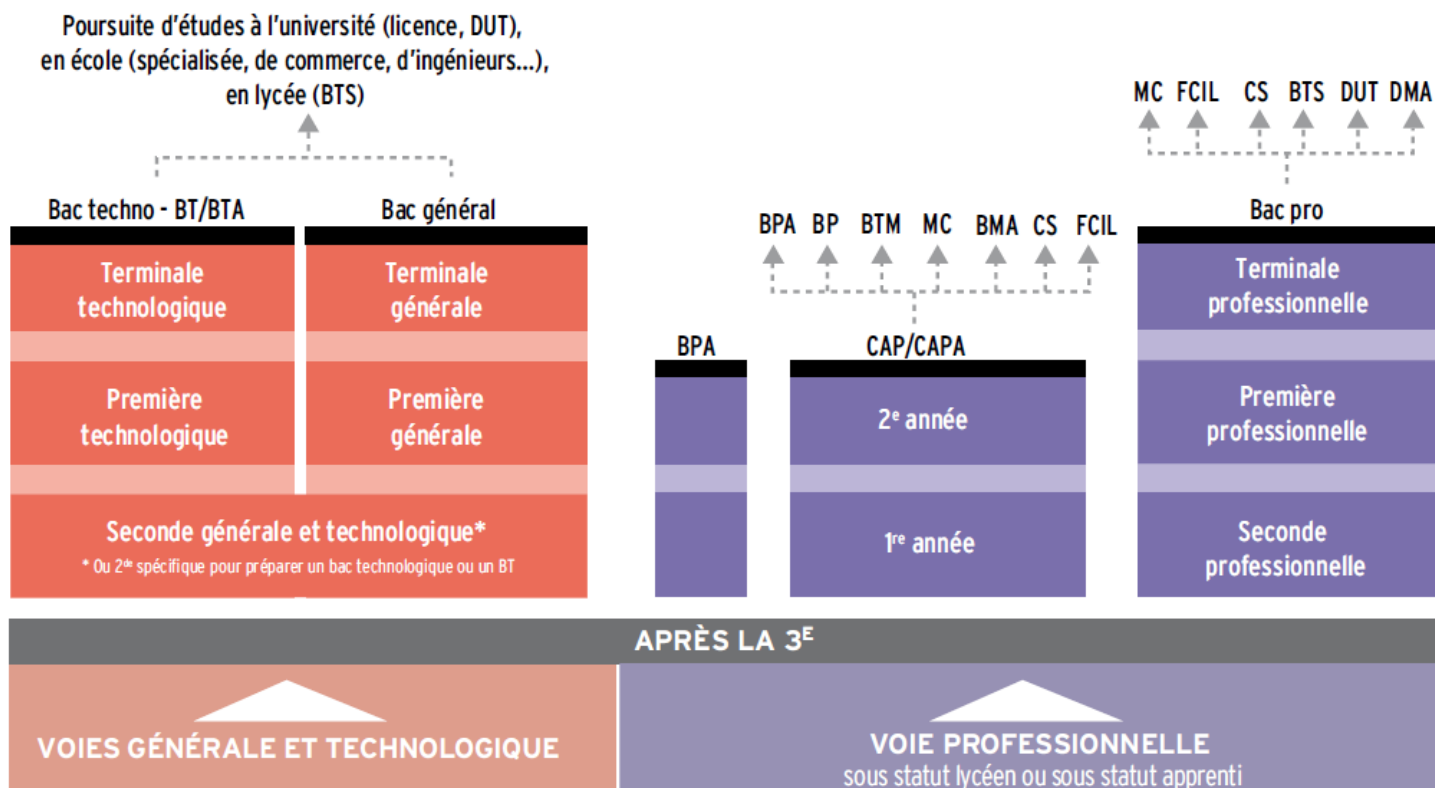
Poursuite d'études à l'université (licence, DUT), en école (spécialisée, de commerce, d'ingénieurs...), en lycée (BTS)

Bac techno - BT/BTA

Bac général

Terminale technologique

Terminale générale

Première technologique

Première générale

Seconde générale et technologique*

* Ou 2$^{de}$ spécifique pour préparer un bac technologique ou un BT

BPA BP BTM MC BMA CS FCIL

BPA

CAP/CAPA

2$^{e}$ année

1$^{re}$ année

MC FCIL CS BTS DUT DMA

Bac pro

Terminale professionnelle

Première professionnelle

Seconde professionnelle

APRÈS LA 3$^{E}$

VOIES GÉNÉRALE ET TECHNOLOGIQUE

VOIE PROFESSIONNELLE
sous statut lycéen ou sous statut apprenti